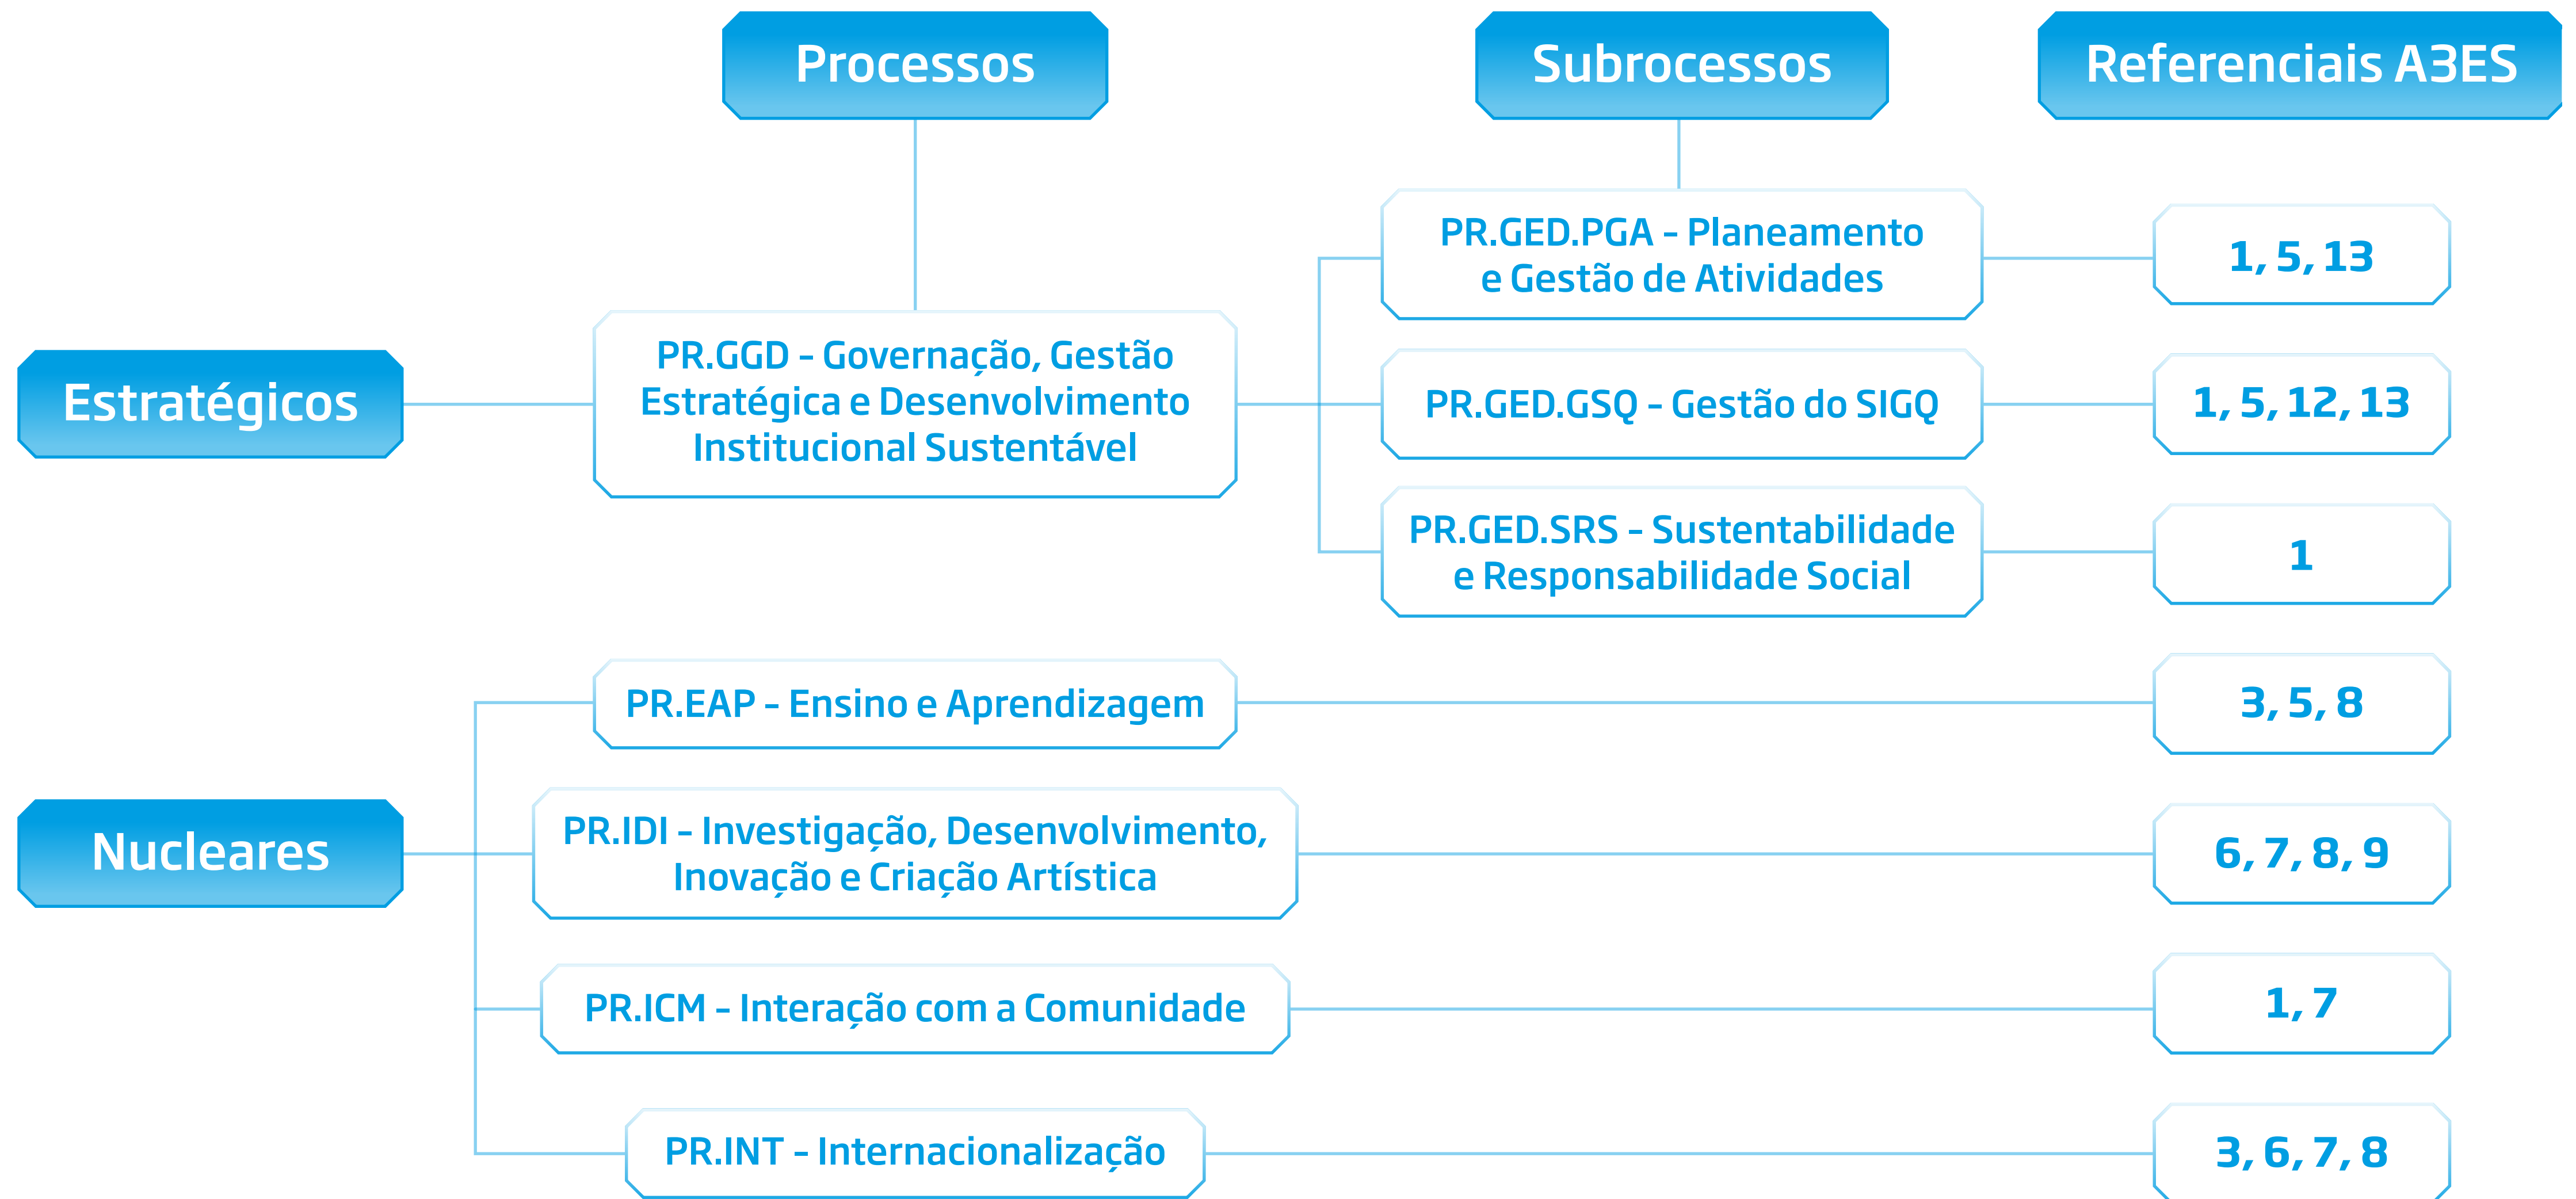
Processos

Subprocessos

Referenciais A3ES

Estratégicos

PR.GGD - Governação, Gestão Estratégica e Desenvolvimento Institucional Sustentável

PR.GED.PGA - Planeamento e Gestão de Atividades

1, 5, 13

PR.GED.GSQ - Gestão do SIGQ

1, 5, 12, 13

PR.GED.SRS - Sustentabilidade e Responsabilidade Social

1

Nucleares

PR.EAP - Ensino e Aprendizagem

3, 5, 8

PR.IDI - Investigação, Desenvolvimento, Inovação e Criação Artística

6, 7, 8, 9

PR.ICM - Interação com a Comunidade

1, 7

PR.INT - Internacionalização

3, 6, 7, 8